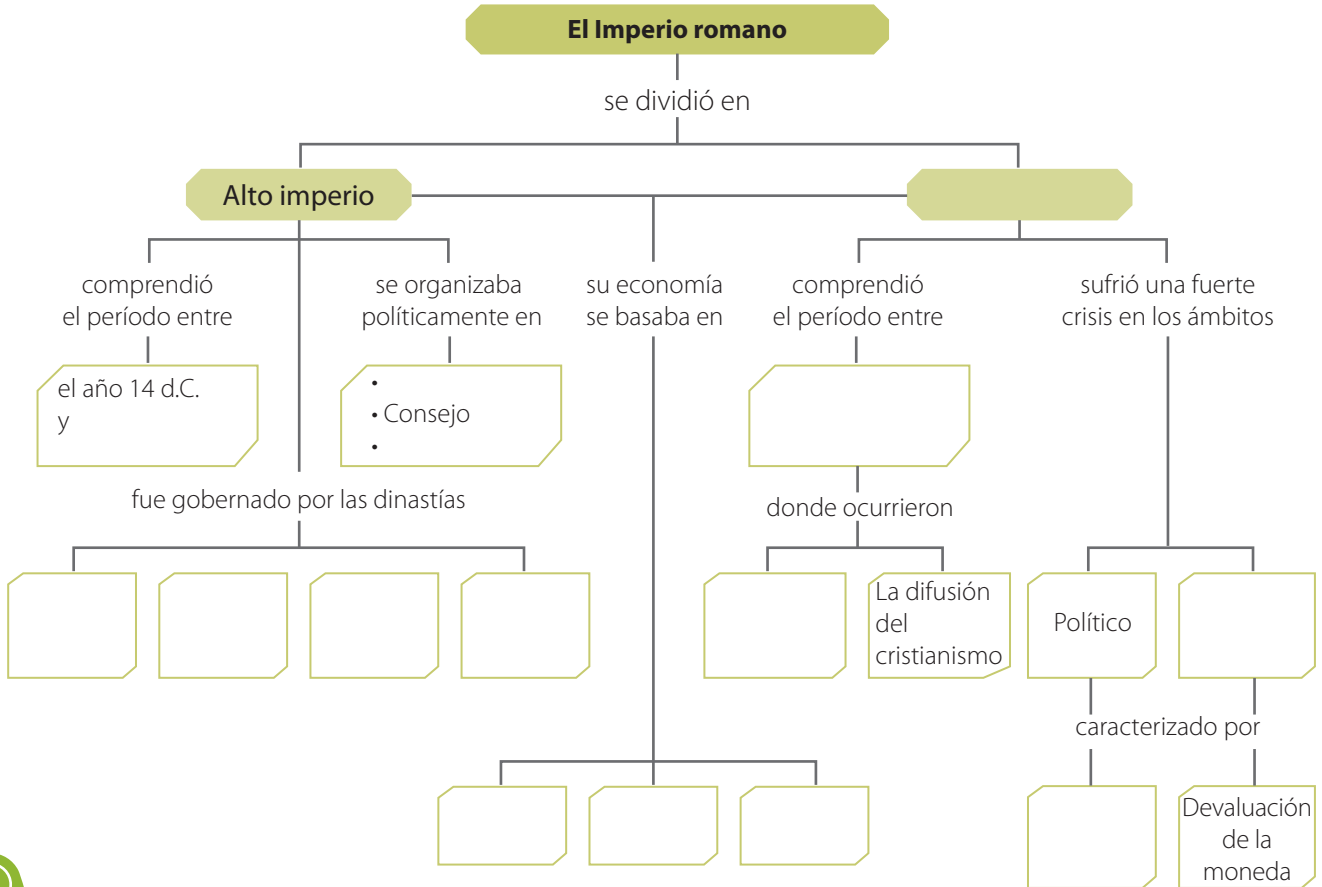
El Imperio romano

se dividió en

Alto imperio

comprendió el período entre

el año 14 d.C. y

se organizaba políticamente en

•
• Consejo
•

su economía se basaba en

comprendió el período entre

sufrió una fuerte crisis en los ámbitos

fue gobernado por las dinastías

donde ocurrieron

La difusión del cristianismo

Político

caracterizado por

Devaluación de la moneda